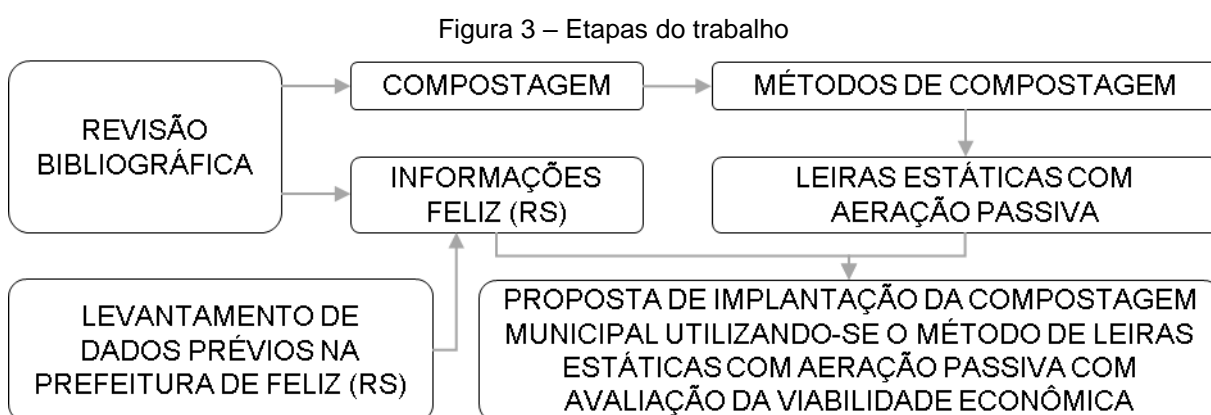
Figura 3 – Etapas do trabalho

REVISÃO BIBLIOGRÁFICA

COMPOSTAGEM

MÉTODOS DE COMPOSTAGEM

INFORMAÇÕES FELIZ (RS)

LEIRAS ESTÁTICAS COM AERAÇÃO PASSIVA

LEVANTAMENTO DE DADOS PRÉVIOS NA PREFEITURA DE FELIZ (RS)

PROPOSTA DE IMPLANTAÇÃO DA COMPOSTAGEM MUNICIPAL UTILIZANDO-SE O MÉTODO DE LEIRAS ESTÁTICAS COM AERAÇÃO PASSIVA COM AVALIAÇÃO DA VIABILIDADE ECONÔMICA